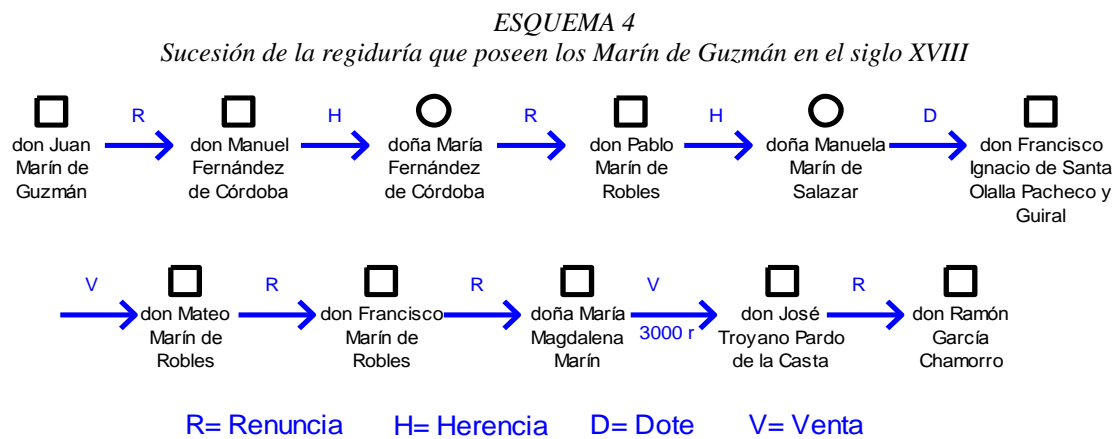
ESQUEMA 4
Sucesión de la regiduría que poseen los Marín de Guzmán en el siglo XVIII

don Juan Marín de Guzmán
R
don Manuel Fernández de Córdoba
H
doña María Fernández de Córdoba
R
don Pablo Marín de Robles
H
doña Manuela Marín de Salazar
D
don Francisco Ignacio de Santa Olalla Pacheco y Guiral

V
don Mateo Marín de Robles
R
don Francisco Marín de Robles
R
doña María Magdalena Marín
V
3000 r
don José Troyano Pardo de la Casta
R
don Ramón García Chamorro

R= Renuncia H= Herencia D= Dote V= Venta